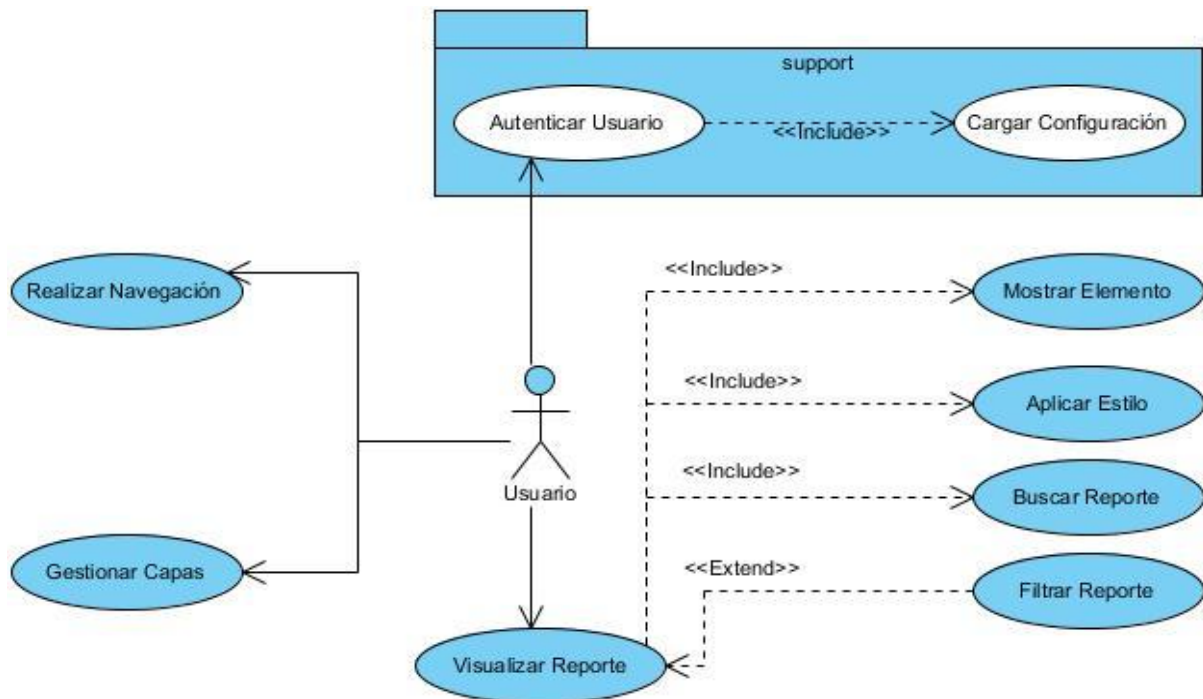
support

Autenticar Usuario

<<Include>>

Cargar Configuración

Realizar Navegación

<<Include>>

Mostrar Elemento

<<Include>>

Aplicar Estilo

<<Include>>

Buscar Reporte

Usuario

Gestionar Capas

<<Extend>>

Filtrar Reporte

Visualizar Reporte